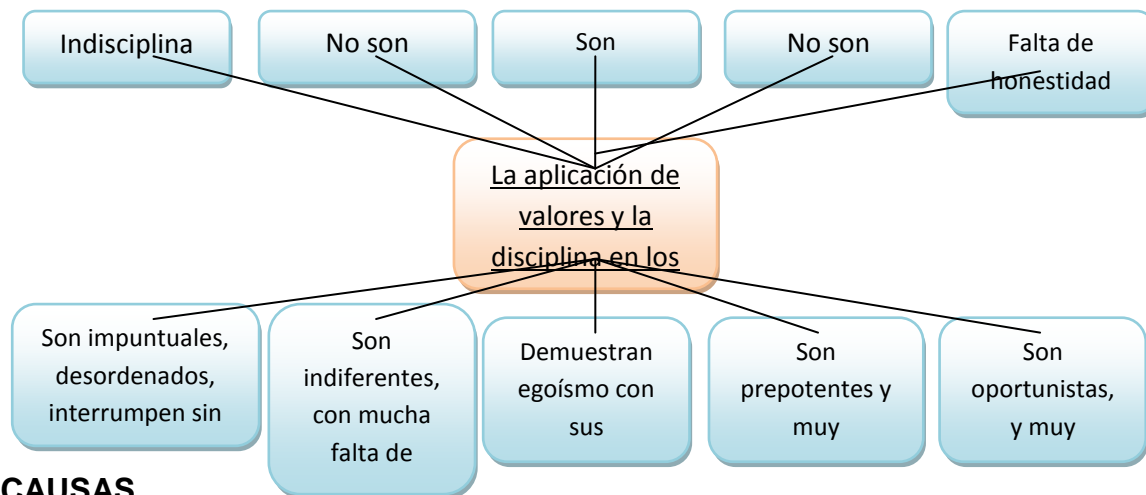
Indisciplina

No son

Son

No son

Falta de honestidad

La aplicación de valores y la disciplina en los

Son impuntuales, desordenados, interrumpen sin

Son indiferentes, con mucha falta de

Demuestran egoísmo con sus

Son prepotentes y muy

Son oportunistas, y muy

CAUSAS